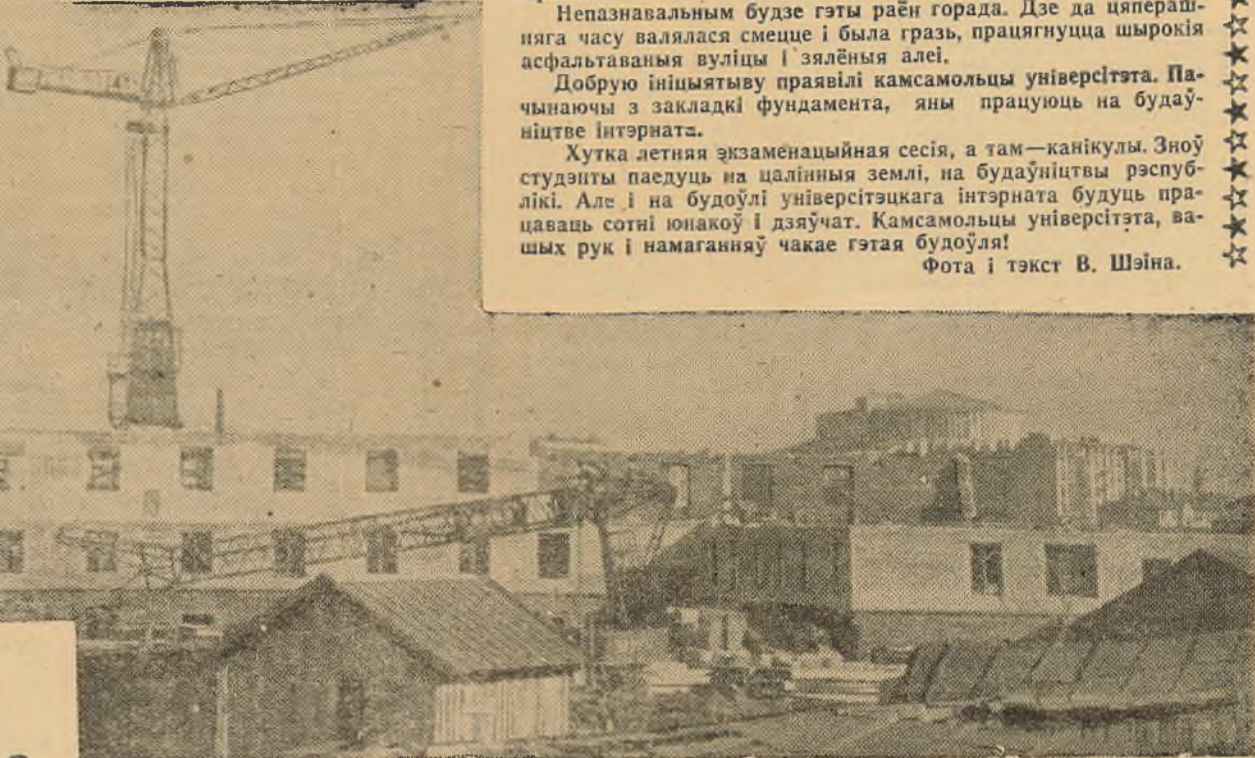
Непазнавальным будзе гэты раён горада. Дзе да цяперашняга часу валялася смецце і была гразь, працягнуцца шырокія асфальтаваныя вуліцы і зялёныя алеі.

Добрую ініцыятыву правілі камсамольцы універсітэта. Пачынаючы з закладкі фундамента, яны працуюць на будаўніцтве інтэрната.

Хутка летняя экзаменацыйная сесія, а там—канікулы. Зноў студэнты паедуць на цалінныя землі, на будаўніцтвы рэспублікі. Але і на будоўлі універсітэцкага інтэрната будуць працаваць сотні юнакоў і дзяўчат. Камсамольцы універсітэта, вашых рук і намаганняў чакае гэтая будоўля!

Фота і тэкст В. Шэіна.